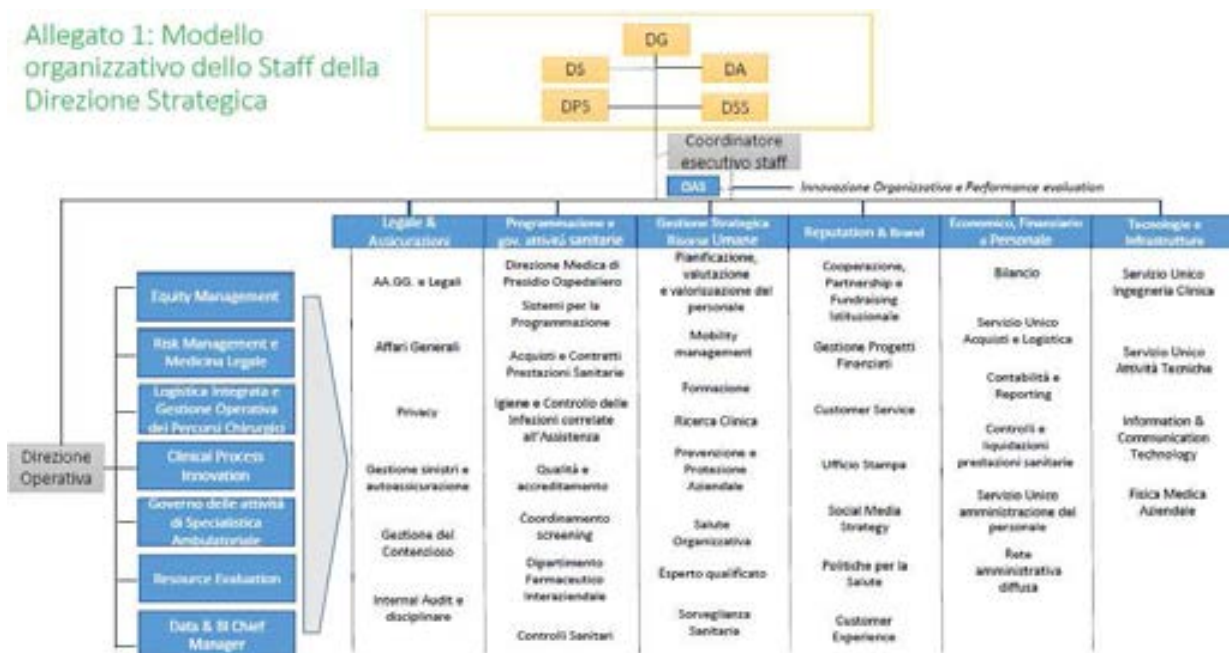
Allegato 1: Modello organizzativo dello Staff della Direzione Strategica

DG
DS
DA
DPS
DSS

Coordinatore esecutivo staff

DAS
Innovazione Organizzativa e Performance evaluation

Legale & Assicurazioni
AA.GG. e Legali
Affari Generali
Privacy
Gestione sinistri e autoassicurazione
Gestione del Contenzioso
Internal Audit e disciplinare

Programmazione e gov. attività sanitarie
Direzione Medica di Presidio Ospedaliero
Sistemi per la Programmazione
Acquisti e Contratti Prestazioni Sanitarie
Igiene e Controllo delle infezioni correlate all'Assistenza
Qualità e accreditamento
Coordinamento screening
Dipartimento Farmaceutico Interaziendale
Controlli Sanitari

Gestione Strategica Risorse Umane
Pianificazione, valutazione e valorizzazione del personale
Mobility management
Formazione
Ricerca Clinica
Prevenzione e Protezione Aziendale
Salute Organizzativa
Esperto qualificato
Sorveglianza Sanitaria

Reputation & Brand
Cooperazione, Partnership e Fundraising Istituzionale
Gestione Progetti Finanziati
Customer Service
Ufficio Stampa
Social Media Strategy
Politiche per la Salute
Customer Experience

Economico, Finanziario e Personale
Bilancio
Servizio Unico Acquisti e Logistica
Contabilità e Reporting
Controlli e liquidazioni prestazioni sanitarie
Servizio Unico amministrazione del personale
Rete amministrativa diffusa

Tecnologie e Infrastrutture
Servizio Unico Ingegneria Clinica
Servizio Unico Attività Tecniche
Information & Communication Technology
Fisica Medica Aziendale

Direzione Operativa
Equity Management
Risk Management e Medicina Legale
Logistica Integrata e Gestione Operativa dei Percorsi Chirurgici
Clinical Process Innovation
Governo delle attività di Specialistica Ambulatoriale
Resource Evaluation
Data & BI Chief Manager